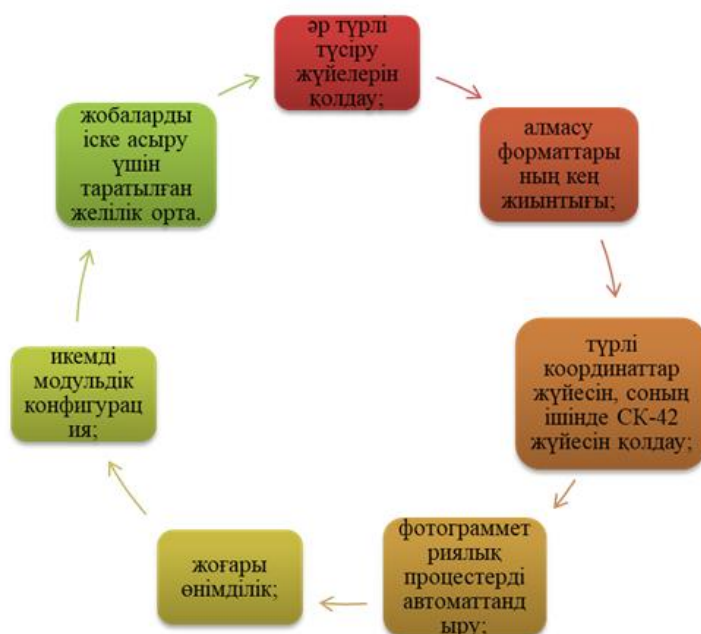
әр түрлі түсіру жүйелерін қолдау;

алмасу форматтары ның кең жиынтығы;

түрлі координаттар жүйесін, соның ішінде СК-42 жүйесін қолдау;

фотограммет риялық процестерді автоматтанд ыру;

жоғары өнімділік;

икемді модульдік конфигурац ия;

жобаларды іске асыру үшін таратылған желілік орта.